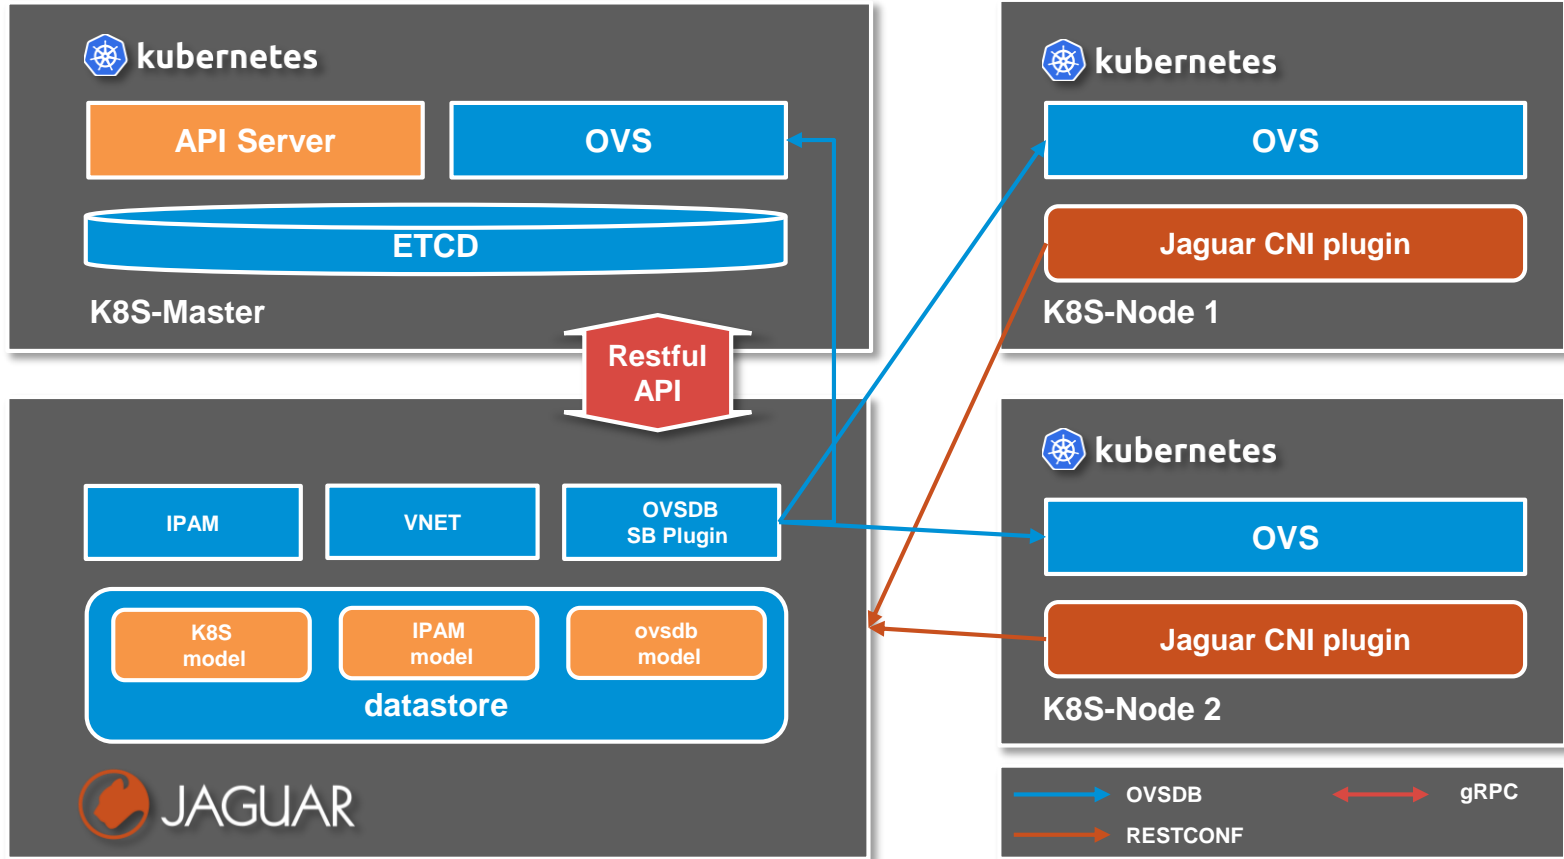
kubernetes

API Server

OVS

ETCD

K8S-Master

kubernetes

OVS

Jaguar CNI plugin

K8S-Node 1

Restful API

IPAM

VNET

OVSDB SB Plugin

K8S model

IPAM model

ovsdb model

datastore

JAGUAR

kubernetes

OVS

Jaguar CNI plugin

K8S-Node 2

OVSDB

gRPC

RESTCONF